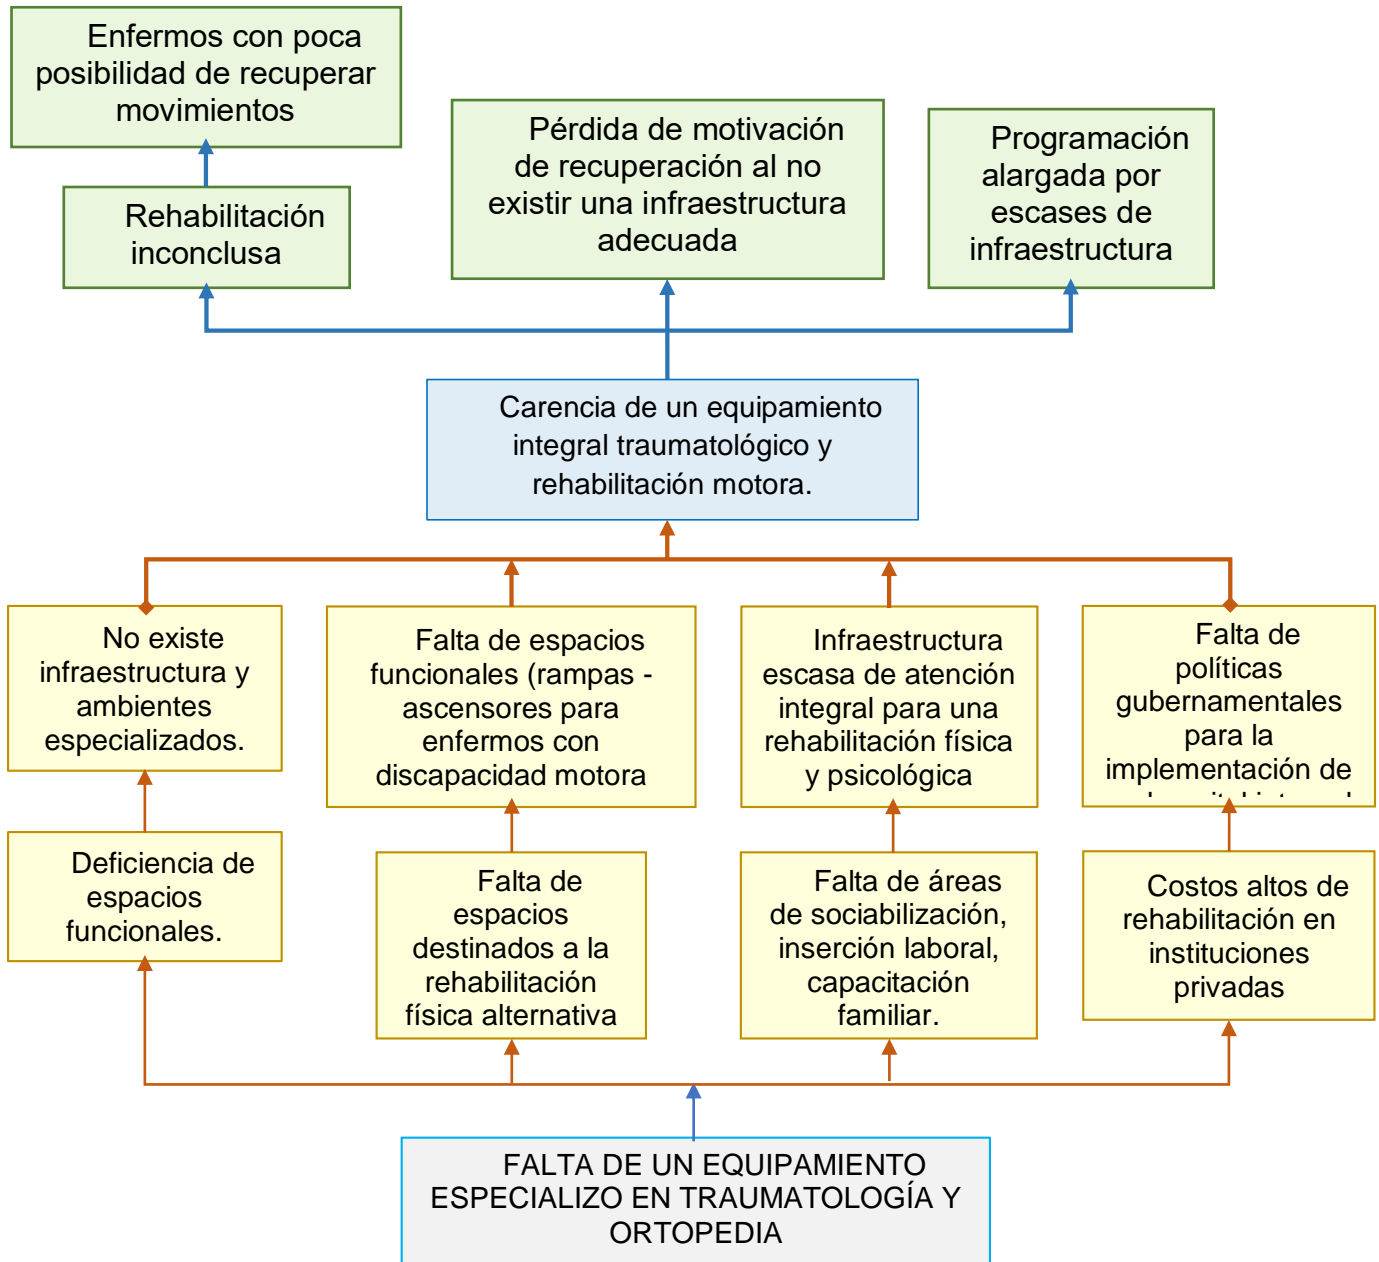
Enfermos con poca posibilidad de recuperar movimientos

Rehabilitación inconclusa

Pérdida de motivación de recuperación al no existir una infraestructura adecuada

Programación alargada por escases de infraestructura

Carencia de un equipamiento integral traumatológico y rehabilitación motora.

No existe infraestructura y ambientes especializados.

Falta de espacios funcionales (rampas - ascensores para enfermos con discapacidad motora

Infraestructura escasa de atención integral para una rehabilitación física y psicológica

Falta de políticas gubernamentales para la implementación de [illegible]

Deficiencia de espacios funcionales.

Falta de espacios destinados a la rehabilitación física alternativa

Falta de áreas de sociabilización, inserción laboral, capacitación familiar.

Costos altos de rehabilitación en instituciones privadas

FALTA DE UN EQUIPAMIENTO ESPECIALIZO EN TRAUMATOLOGÍA Y ORTOPEDIA